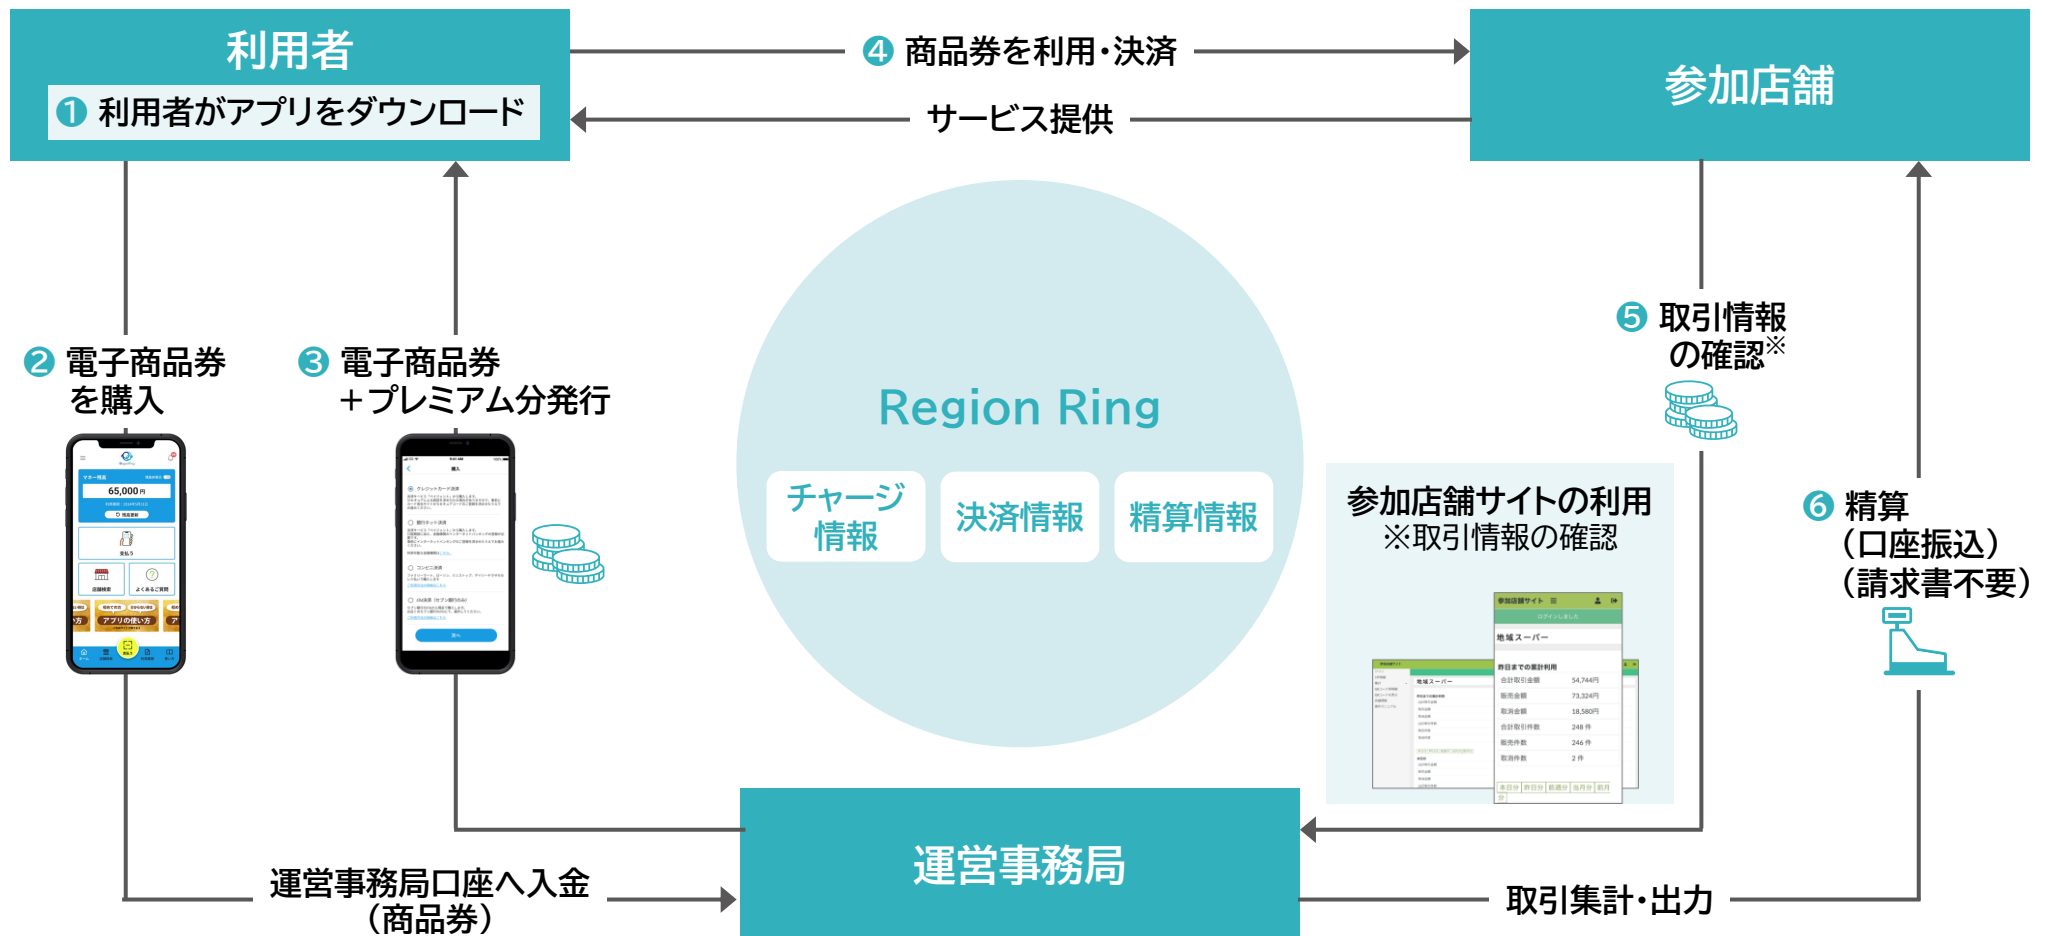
利用者

① 利用者がアプリをダウンロード

④ 商品券を利用・決済

サービス提供

参加店舗

② 電子商品券を購入

③ 電子商品券 ＋プレミアム分発行

65,000

アプリの使い方

Region Ring

チャージ情報

決済情報

精算情報

⑤ 取引情報の確認※

参加店舗サイトの利用 ※取引情報の確認

地域スーパー

54,744円

73,324円

18,580円

248 件

246 件

2 件

⑥ 精算 （口座振込） （請求書不要）

運営事務局

運営事務局口座へ入金 （商品券）

取引集計・出力